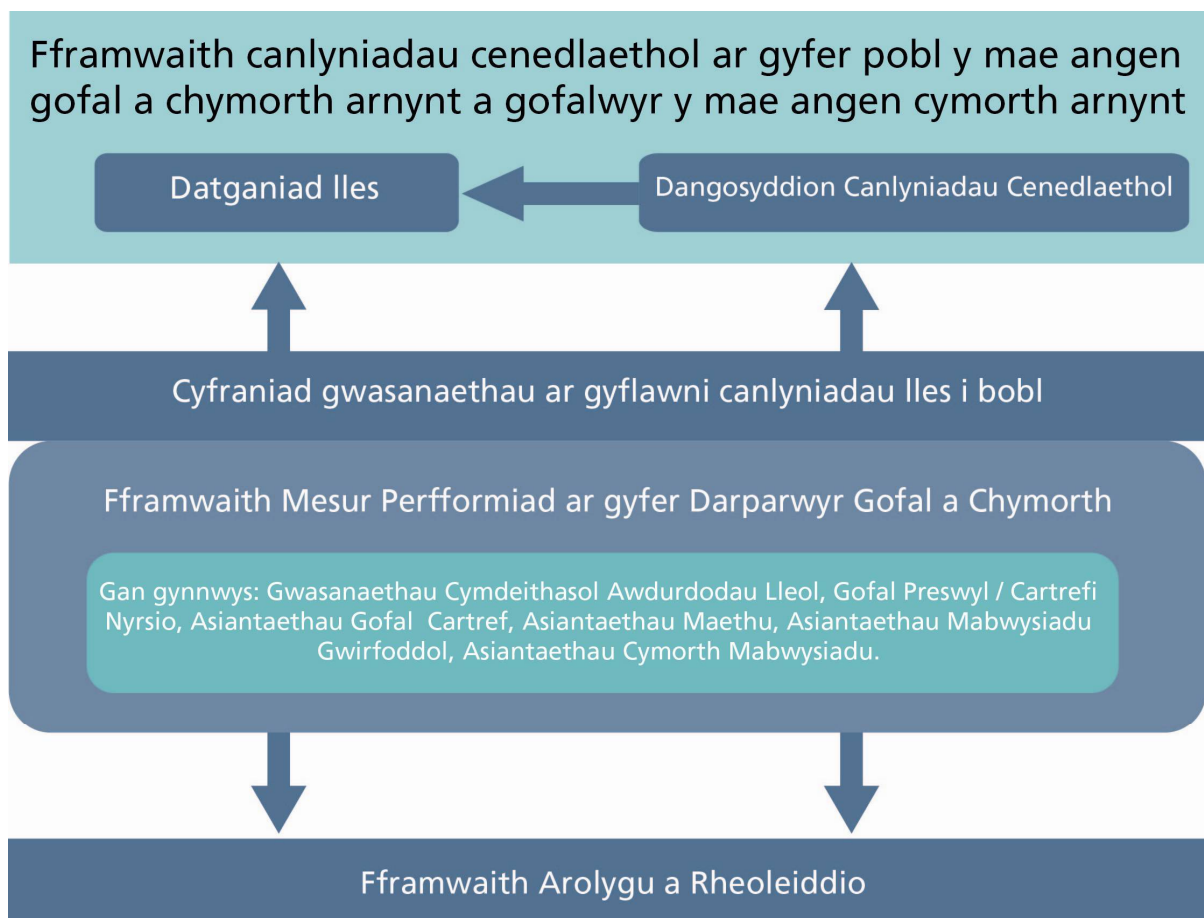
Fframwaith canlyniadau cenedlaethol ar gyfer pobl y mae angen gofal a chymorth arnynt a gofalwyr y mae angen cymorth arnynt

Datganiad lles

Dangosyddion Canlyniadau Cenedlaethol

Cyfraniad gwasanaethau ar gyflawni canlyniadau lles i bobl

Fframwaith Mesur Perfformiad ar gyfer Darparwyr Gofal a Chymorth

Gan gynnwys: Gwasanaethau Cymdeithasol Awdurdodau Lleol, Gofal Preswyl / Cartrefi Nyrsio, Asiantaethau Gofal Cartref, Asiantaethau Maethu, Asiantaethau Mabwysiadu Gwirfoddol, Asiantaethau Cymorth Mabwysiadu.

Fframwaith Arolygu a Rheoleiddio